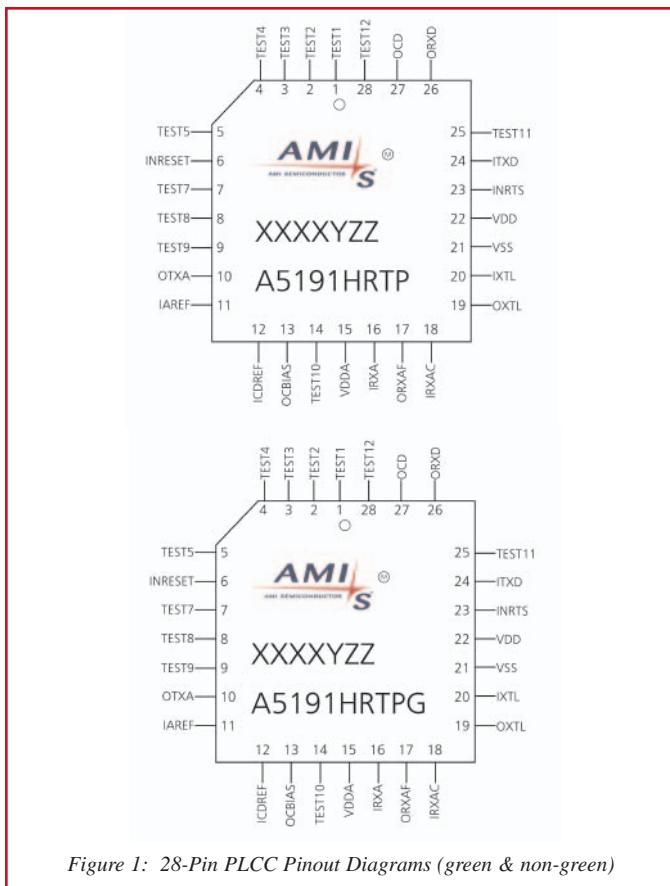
TEST4 TEST3 TEST2 TEST1 TEST12 OCD ORXD
4 3 2 1 28 27 26

TEST5 5
INRESET 6
TEST7 7
TEST8 8
TEST9 9
OTXA 10
IAREF 11

25 TEST11
24 ITXD
23 INRTS
22 VDD
21 VSS
20 IXTL
19 OXTL

AMI S ®
AMI SEMICONDUCTOR

XXXXYZZ
A5191HRTP

12 13 14 15 16 17 18
ICDREF OCBIAS TEST10 VDDA IRXA ORXAF IRXAC

TEST4 TEST3 TEST2 TEST1 TEST12 OCD ORXD
4 3 2 1 28 27 26

TEST5 5
INRESET 6
TEST7 7
TEST8 8
TEST9 9
OTXA 10
IAREF 11

25 TEST11
24 ITXD
23 INRTS
22 VDD
21 VSS
20 IXTL
19 OXTL

AMI S ®
AMI SEMICONDUCTOR

XXXXYZZ
A5191HRTPG

12 13 14 15 16 17 18
ICDREF OCBIAS TEST10 VDDA IRXA ORXAF IRXAC

Figure 1: 28-Pin PLCC Pinout Diagrams (green & non-green)